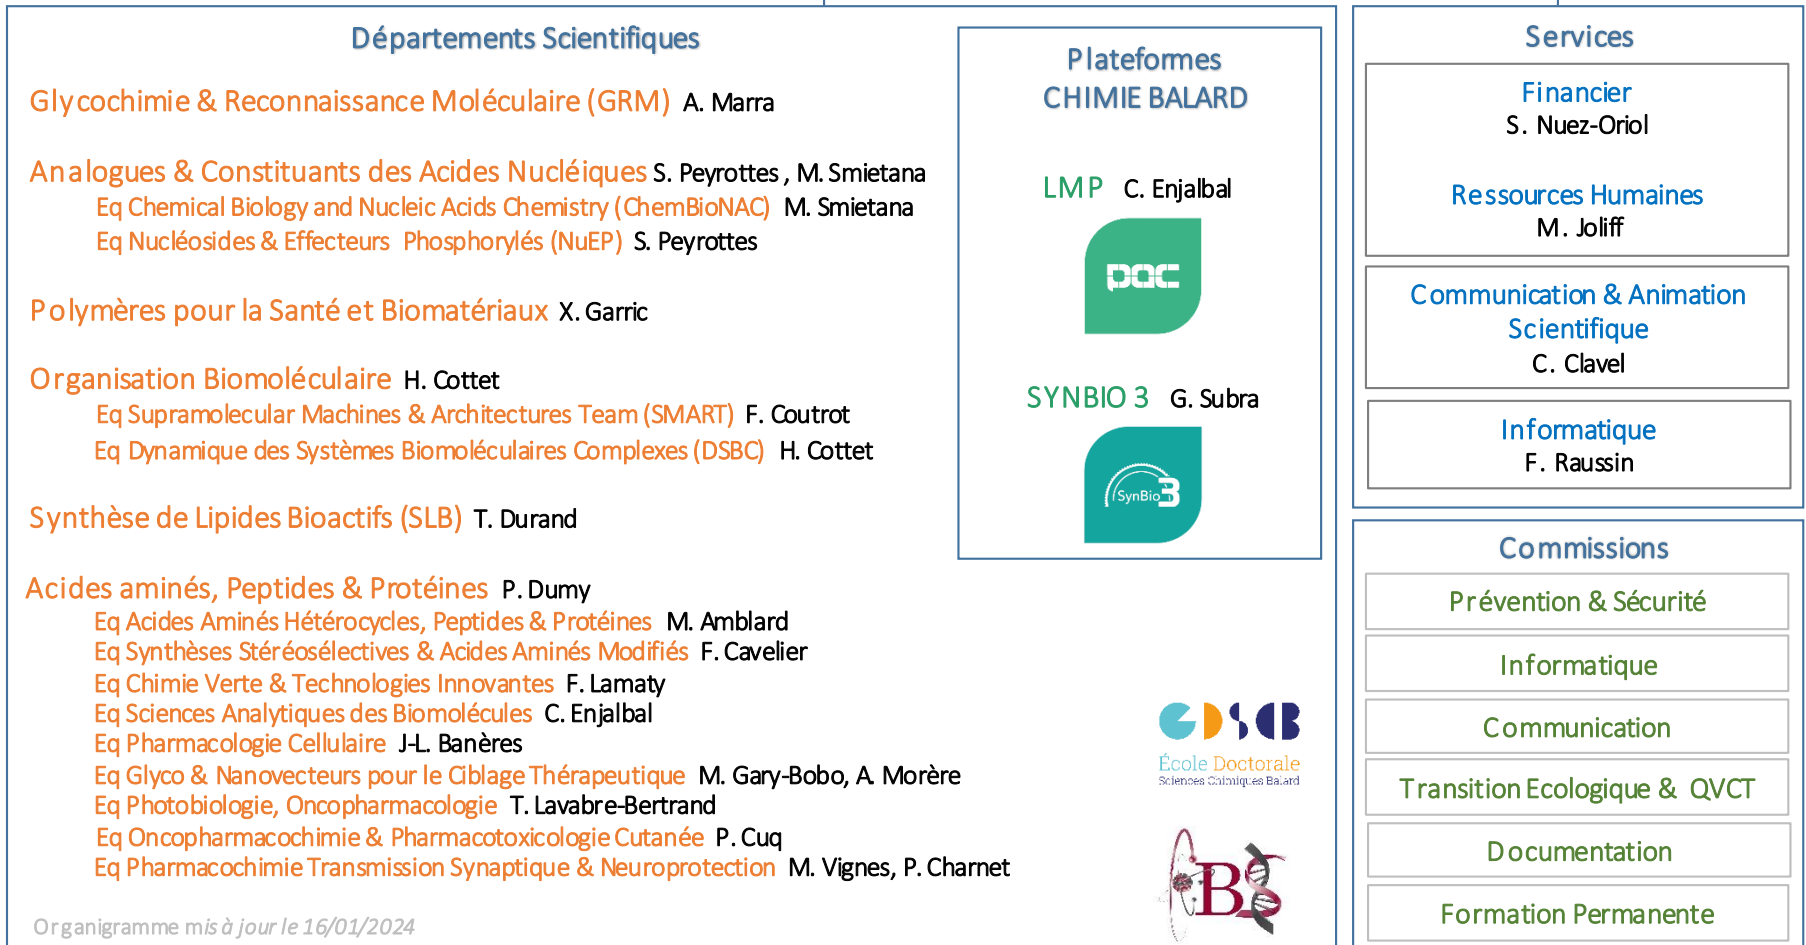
Départements Scientifiques

Glycochimie & Reconnaissance Moléculaire (GRM) A. Marra

Analogues & Constituants des Acides Nucléiques S. Peyrottes , M. Smietana
Eq Chemical Biology and Nucleic Acids Chemistry (ChemBioNAC) M. Smietana
Eq Nucléosides & Effecteurs Phosphorylés (NuEP) S. Peyrottes

Polymères pour la Santé et Biomatériaux X. Garric

Organisation Biomoléculaire H. Cottet
Eq Supramolecular Machines & Architectures Team (SMART) F. Coutrot
Eq Dynamique des Systèmes Biomoléculaires Complexes (DSBC) H. Cottet

Synthèse de Lipides Bioactifs (SLB) T. Durand

Acides aminés, Peptides & Protéines P. Dumy
Eq Acides Aminés Hétérocycles, Peptides & Protéines M. Amblard
Eq Synthèses Stéréosélectives & Acides Aminés Modifiés F. Cavelier
Eq Chimie Verte & Technologies Innovantes F. Lamaty
Eq Sciences Analytiques des Biomolécules C. Enjalbal
Eq Pharmacologie Cellulaire J-L. Banères
Eq Glyco & Nanovecteurs pour le Ciblage Thérapeutique M. Gary-Bobo, A. Morère
Eq Photobiologie, Oncopharmacologie T. Lavabre-Bertrand
Eq Oncopharmacochimie & Pharmacotoxicologie Cutanée P. Cuq
Eq Pharmacochimie Transmission Synaptique & Neuroprotection M. Vignes, P. Charnet

Organigramme mis à jour le 16/01/2024

Plateformes
CHIMIE BALARD

LMP C. Enjalbal

pac

SYNBIO 3 G. Subra

SynBio3

GDSCB
École Doctorale
Sciences Chimiques Balard

IBS

Services

Financier
S. Nuez-Oriol

Ressources Humaines
M. Joliff

Communication & Animation Scientifique
C. Clavel

Informatique
F. Raussin

Commissions

Prévention & Sécurité

Informatique

Communication

Transition Ecologique & QVCT

Documentation

Formation Permanente